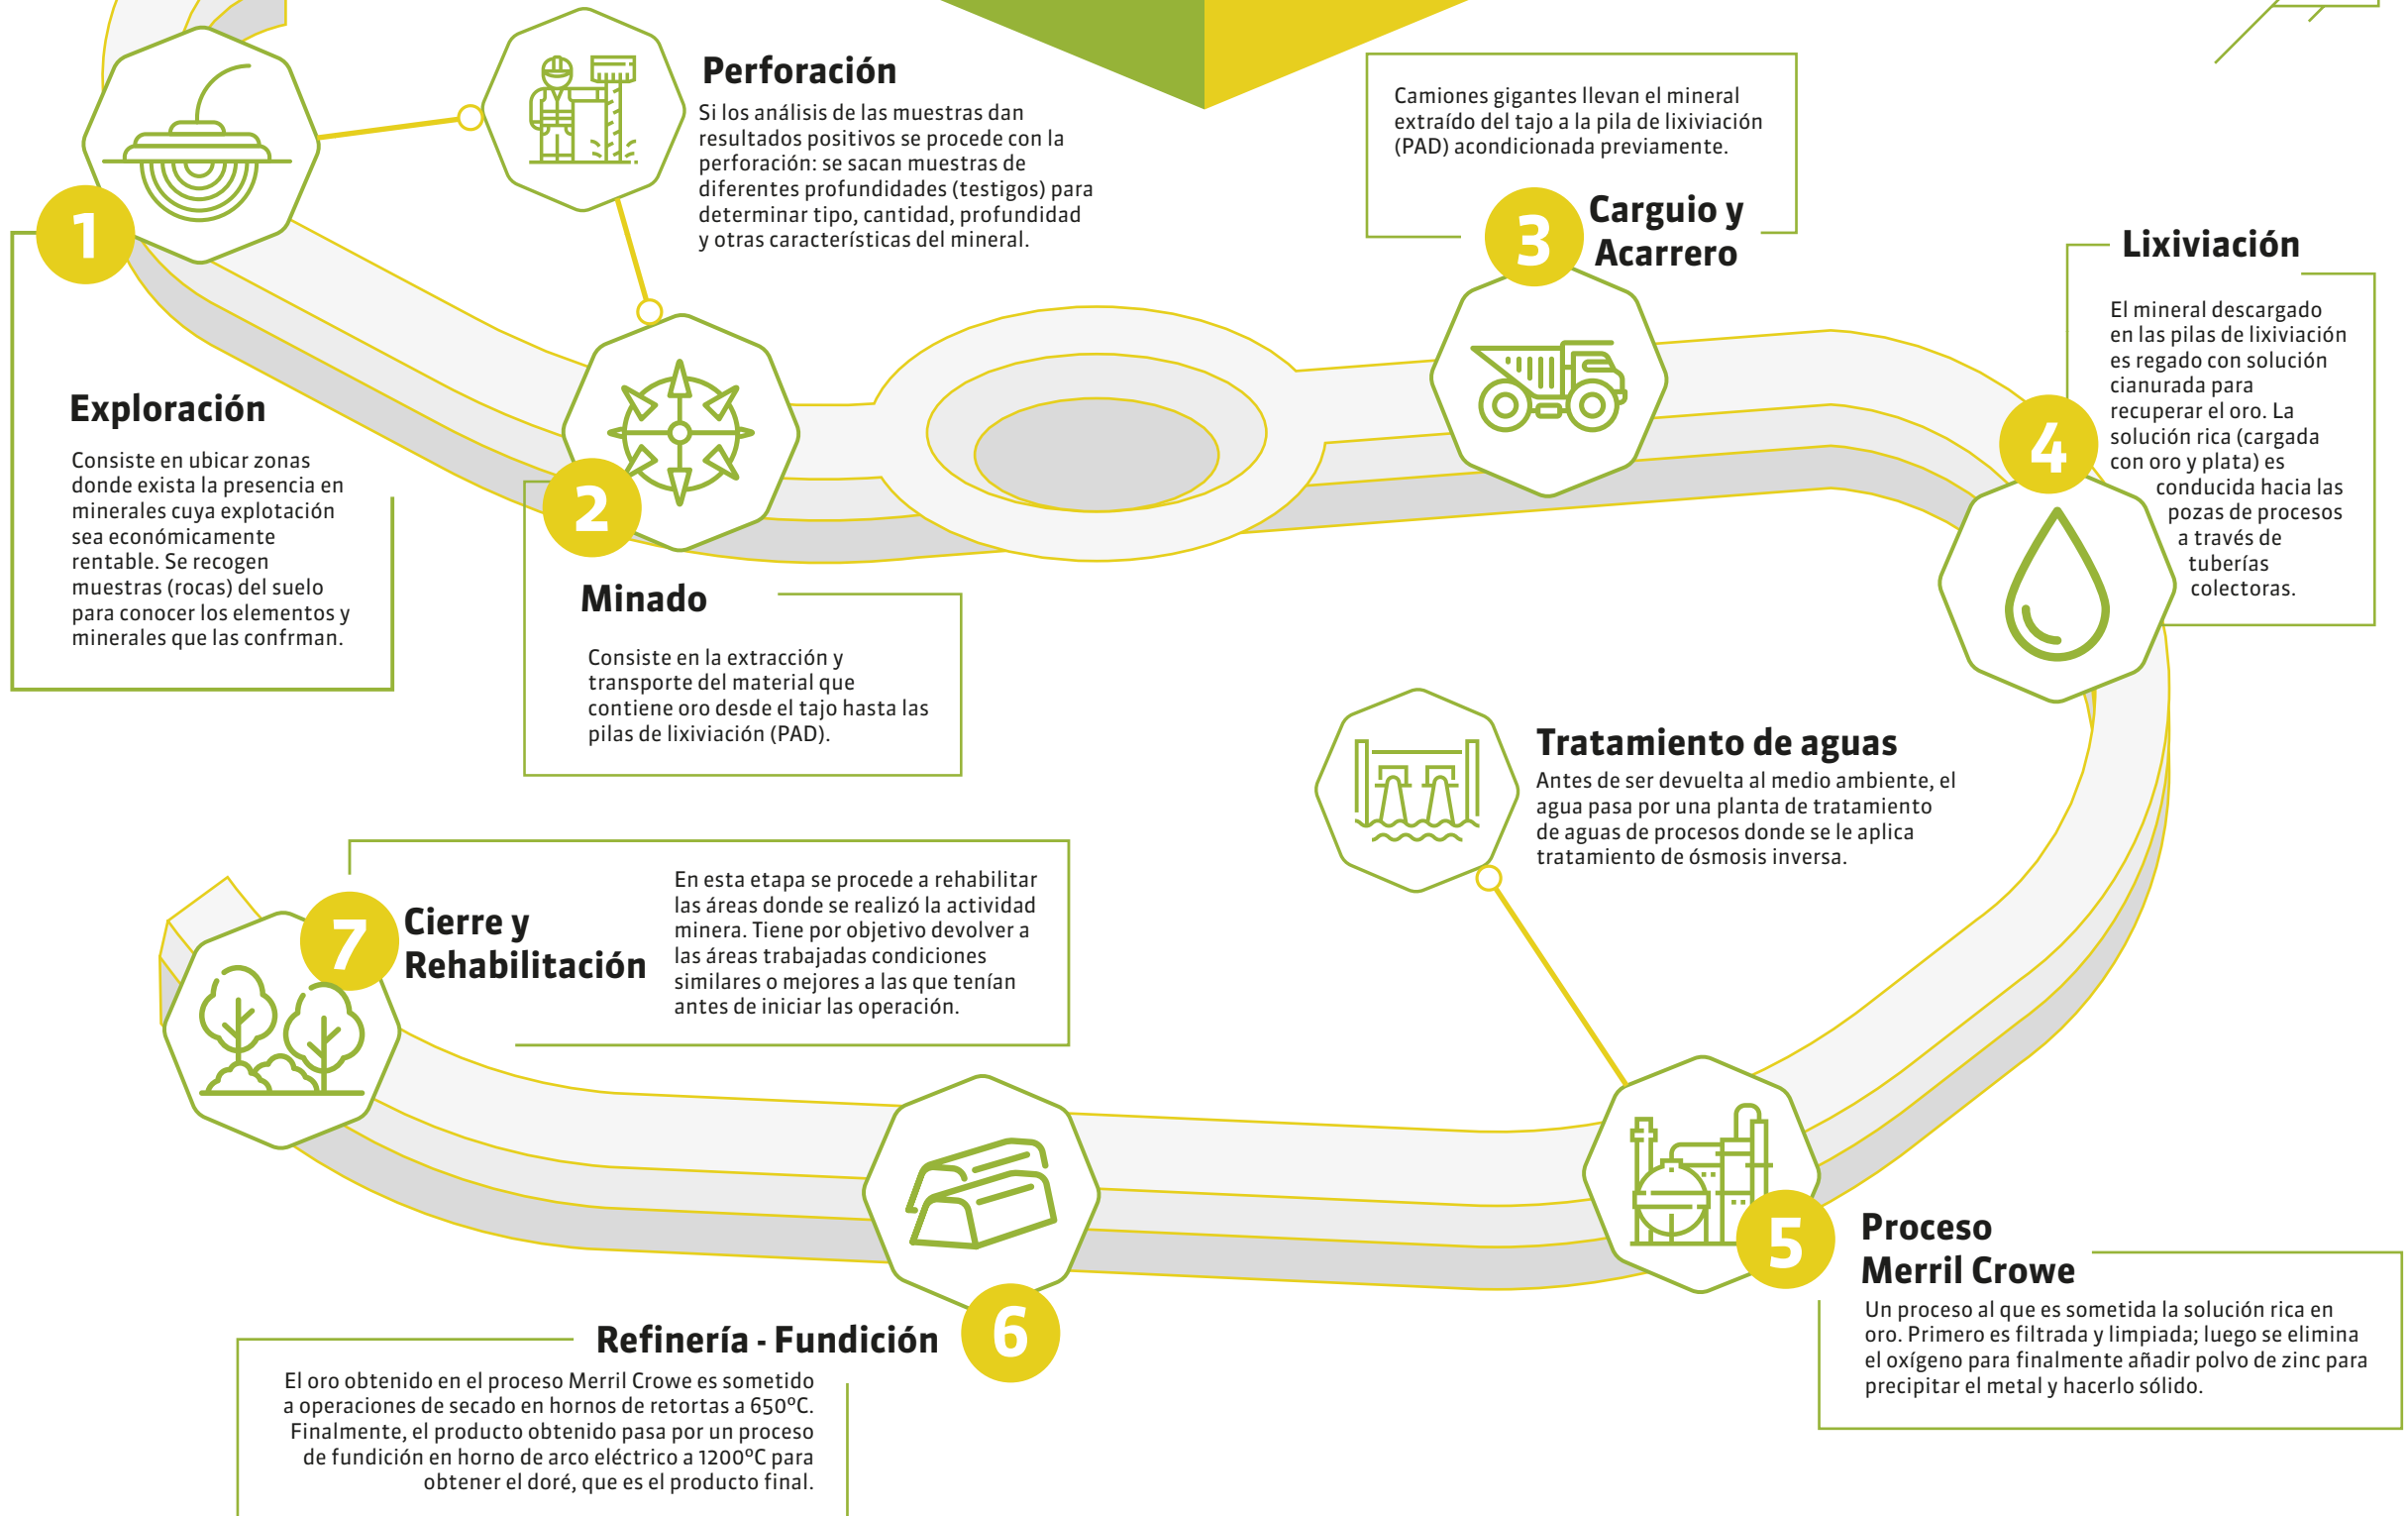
1

Exploración

Consiste en ubicar zonas donde exista la presencia en minerales cuya explotación sea económicamente rentable. Se recogen muestras (rocas) del suelo para conocer los elementos y minerales que las confrman.

Perforación

Si los análisis de las muestras dan resultados positivos se procede con la perforación: se sacan muestras de diferentes profundidades (testigos) para determinar tipo, cantidad, profundidad y otras características del mineral.

2

Minado

Consiste en la extracción y transporte del material que contiene oro desde el tajo hasta las pilas de lixiviación (PAD).

Camiones gigantes llevan el mineral extraído del tajo a la pila de lixiviación (PAD) acondicionada previamente.

3

Carguio y Acarrero

4

Lixiviación

El mineral descargado en las pilas de lixiviación es regado con solución cianurada para recuperar el oro. La solución rica (cargada con oro y plata) es conducida hacia las pozas de procesos a través de tuberías colectoras.

Tratamiento de aguas

Antes de ser devuelta al medio ambiente, el agua pasa por una planta de tratamiento de aguas de procesos donde se le aplica tratamiento de ósmosis inversa.

7

Cierre y Rehabilitación

En esta etapa se procede a rehabilitar las áreas donde se realizó la actividad minera. Tiene por objetivo devolver a las áreas trabajadas condiciones similares o mejores a las que tenían antes de iniciar las operación.

5

Proceso Merril Crowe

Un proceso al que es sometida la solución rica en oro. Primero es filtrada y limpiada; luego se elimina el oxígeno para finalmente añadir polvo de zinc para precipitar el metal y hacerlo sólido.

6

Refinería - Fundición

El oro obtenido en el proceso Merril Crowe es sometido a operaciones de secado en hornos de retortas a 650ºC. Finalmente, el producto obtenido pasa por un proceso de fundición en horno de arco eléctrico a 1200ºC para obtener el doré, que es el producto final.